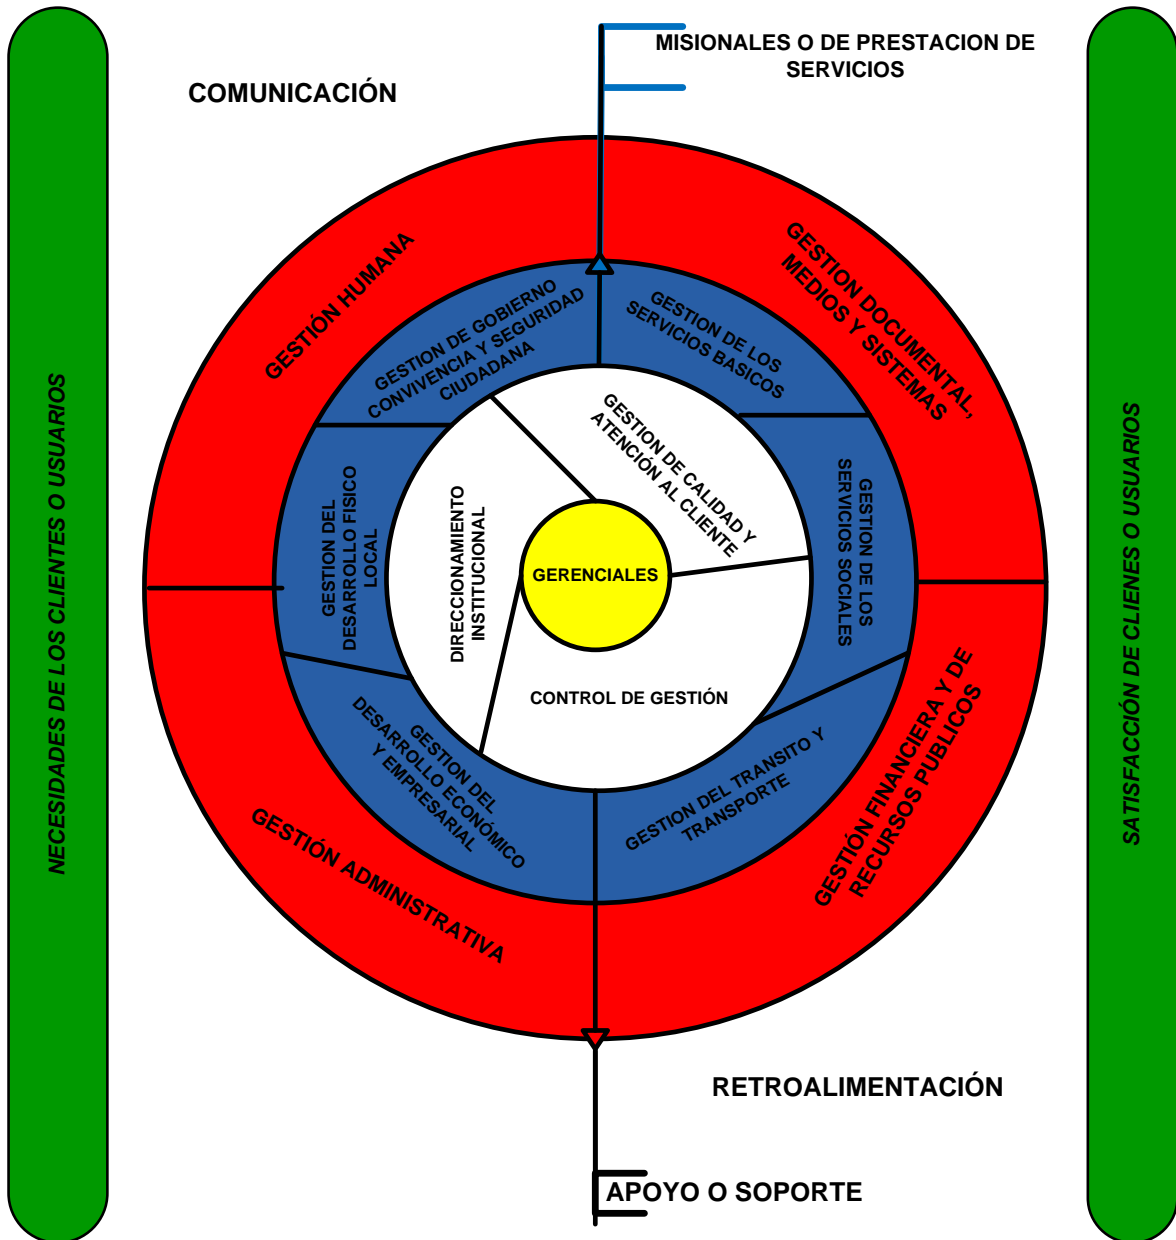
NECESIDADES DE LOS CLIENTES O USUARIOS

COMUNICACIÓN

MISIONALES O DE PRESTACION DE SERVICIOS

GESTIÓN HUMANA

GESTION DOCUMENTAL, MEDIOS Y SISTEMAS

GESTION DE GOBIERNO CONVIVENCIA Y SEGURIDAD CIUDADANA

GESTION DE LOS SERVICIOS BASICOS

GESTION DE CALIDAD Y ATENCIÓN AL CLIENTE

GESTION DEL DESARROLLO FISICO LOCAL

DIRECCIONAMIENTO INSTITUCIONAL

GERENCIALES

GESTION DE LOS SERVICIOS SOCIALES

CONTROL DE GESTIÓN

GESTION DEL DESARROLLO ECONÓMICO Y EMPRESARIAL

GESTION DEL TRANSITO Y TRANSPORTE

GESTIÓN ADMINISTRATIVA

GESTIÓN FINANCIERA Y DE RECURSOS PUBLICOS

RETROALIMENTACIÓN

APOYO O SOPORTE

SATISFACCIÓN DE CLIENES O USUARIOS